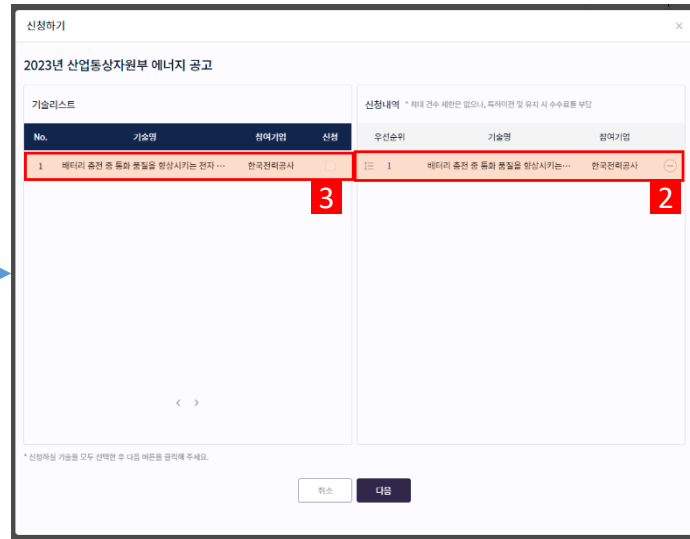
신청하기

×

2023년 산업통상자원부 에너지 공고

기술리스트

| No. | 기술명 | 참여기업 | 신청 |
|---|---|---|---|
| 1 | 배터리 충전 중 통화 품질을 향상시키는 전자 … | 한국전력공사 | |

3

신청내역 * 최대 건수 제한은 없으나, 특허이전 및 유지 시 수수료는 부담

| 우선순위 | 기술명 | 참여기업 |
|---|---|---|
| 1 | 배터리 충전 중 통화 품질을 향상시키는… | 한국전력공사 |

2

‹ ›

* 신청하실 기술을 모두 선택한 후 다음 버튼을 클릭해 주세요.

취소

다음